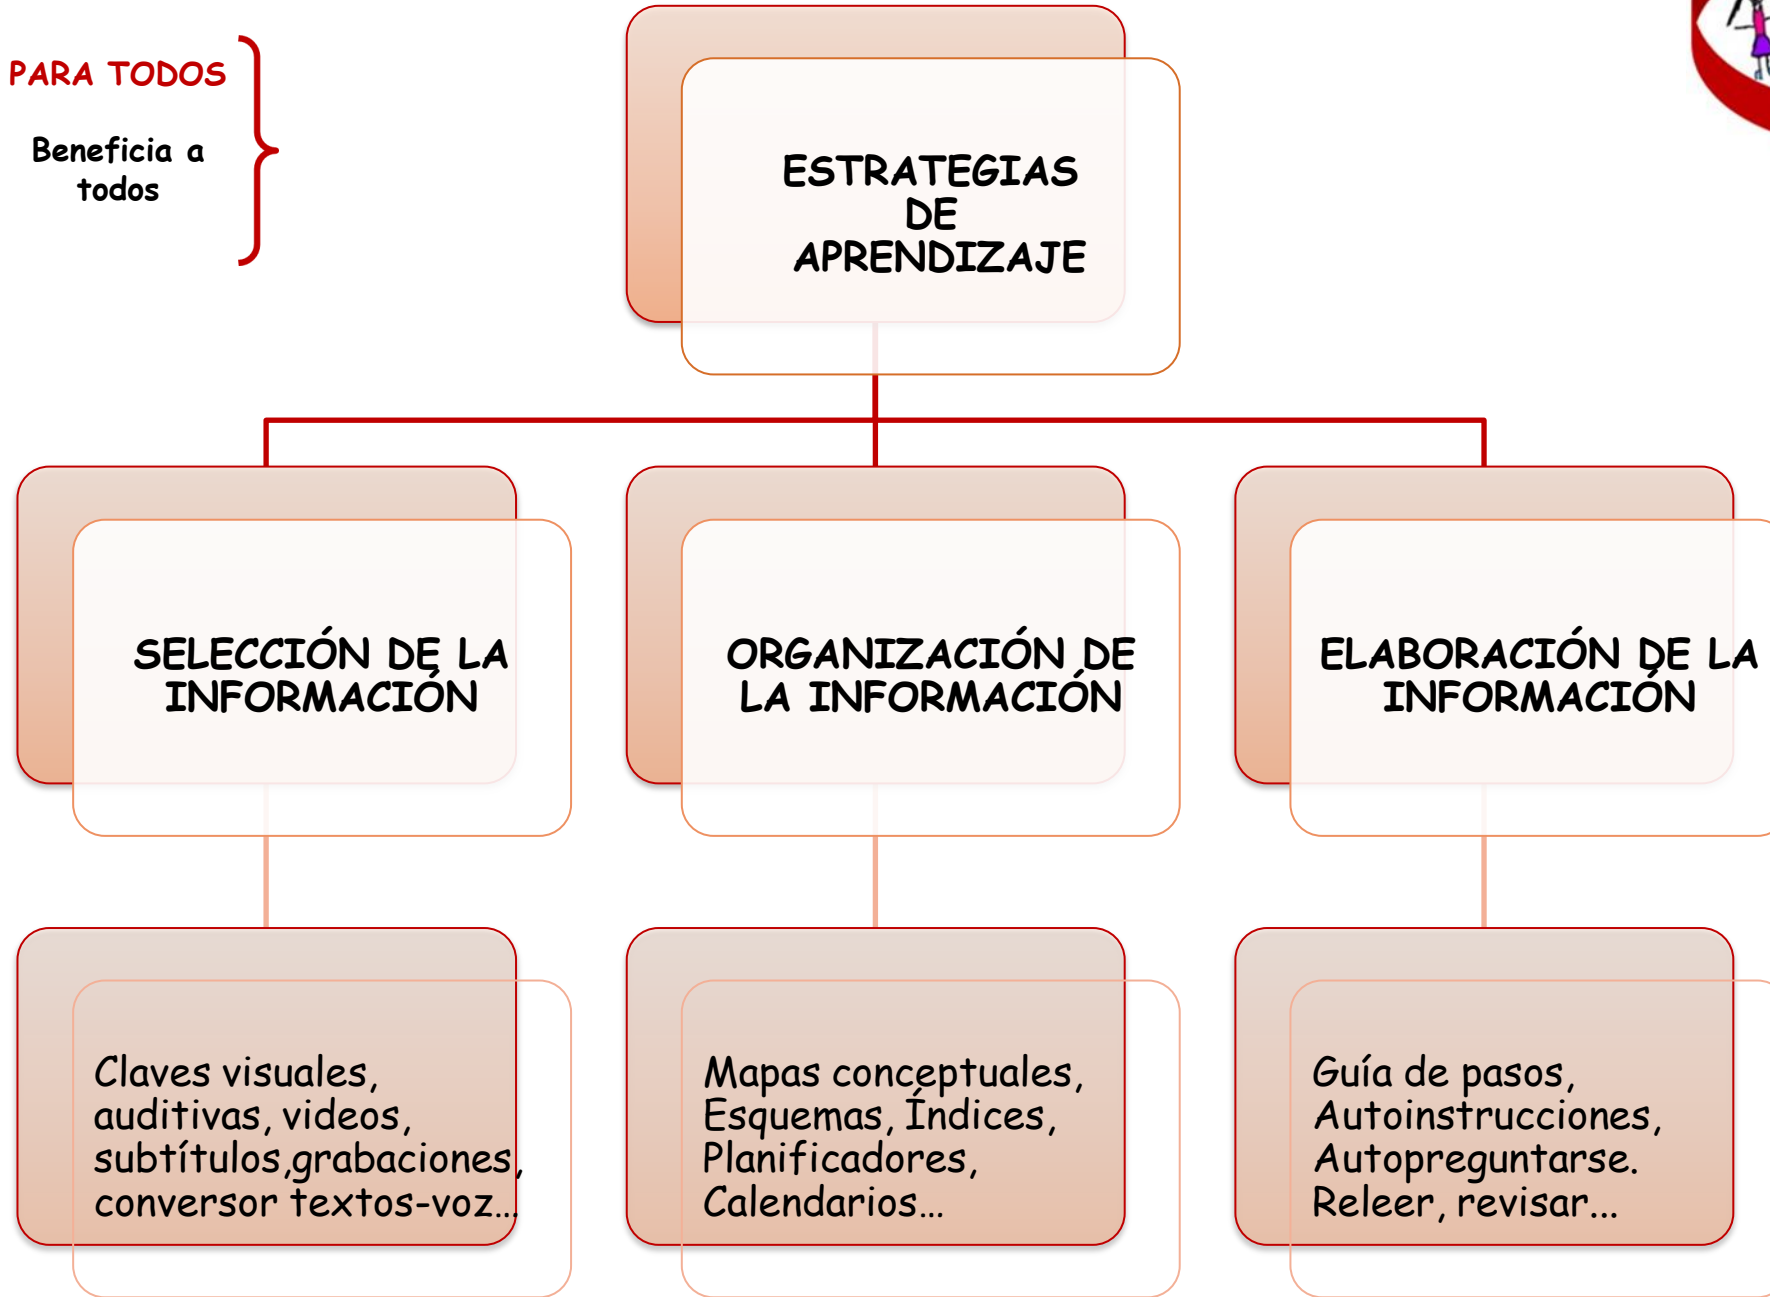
PARA TODOS

Beneficia a todos

ESTRATEGIAS DE APRENDIZAJE

SELECCIÓN DE LA INFORMACIÓN

ORGANIZACIÓN DE LA INFORMACIÓN

ELABORACIÓN DE LA INFORMACIÓN

Claves visuales, auditivas, videos, subtítulos,grabaciones, conversor textos-voz…

Mapas conceptuales, Esquemas, Índices, Planificadores, Calendarios…

Guía de pasos, Autoinstrucciones, Autopreguntarse. Releer, revisar…